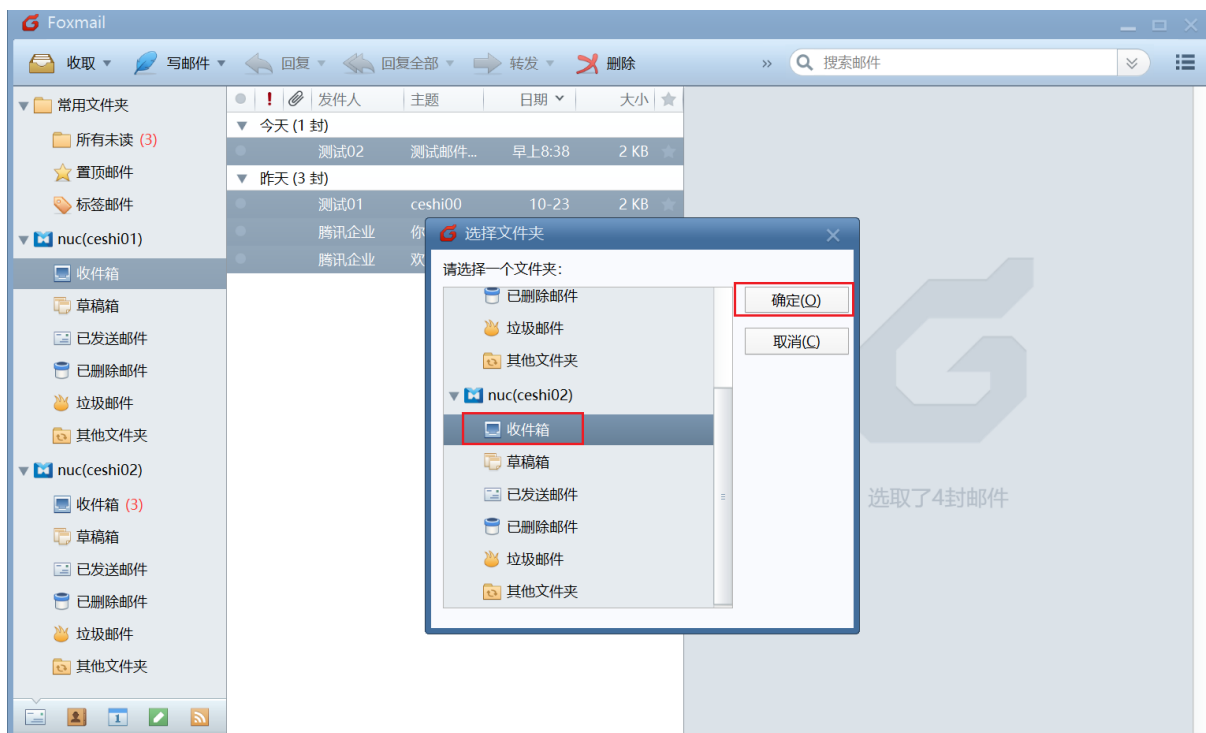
Foxmail

收取 写邮件 回复 回复全部 转发 删除 » 搜索邮件

常用文件夹
所有未读 (3)
置顶邮件
标签邮件
nuc(ceshi01)
收件箱
草稿箱
已发送邮件
已删除邮件
垃圾邮件
其他文件夹
nuc(ceshi02)
收件箱 (3)
草稿箱
已发送邮件
已删除邮件
垃圾邮件
其他文件夹

| ! | 发件人 | 主题 | 日期 | 大小 |
|---|---|---|---|---|
| 今天 (1 封) | | | | |
| | 测试02 | 测试邮件... | 早上8:38 | 2 KB |
| 昨天 (3 封) | | | | |
| | 测试01 | ceshi00 | 10-23 | 2 KB |
| | 腾讯企业 | 你 | | |
| | 腾讯企业 | 欢 | | |

选择文件夹
请选择一个文件夹:
已删除邮件
垃圾邮件
其他文件夹
nuc(ceshi02)
收件箱
草稿箱
已发送邮件
已删除邮件
垃圾邮件
其他文件夹
确定(O)
取消(C)

选取了4封邮件